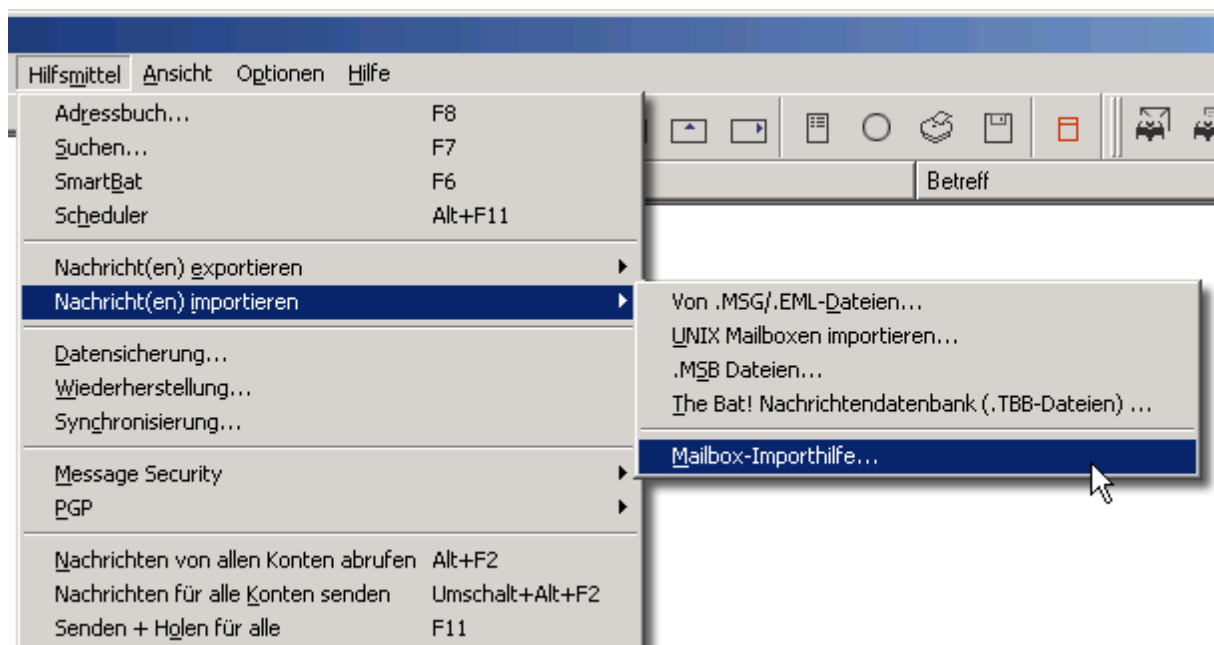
Hilfsmittel Ansicht Optionen Hilfe

Adressbuch... F8
Suchen... F7
SmartBat F6
Scheduler Alt+F11

Nachricht(en) exportieren
Nachricht(en) importieren

Datensicherung...
Wiederherstellung...
Synchronisierung...

Message Security
PGP

Nachrichten von allen Konten abrufen Alt+F2
Nachrichten für alle Konten senden Umschalt+Alt+F2
Senden + Holen für alle F11

Betreff

Von .MSG/.EML-Dateien...
UNIX Mailboxen importieren...
.MSB Dateien...
The Bat! Nachrichtendatenbank (.TBB-Dateien) ...

Mailbox-Importhilfe...